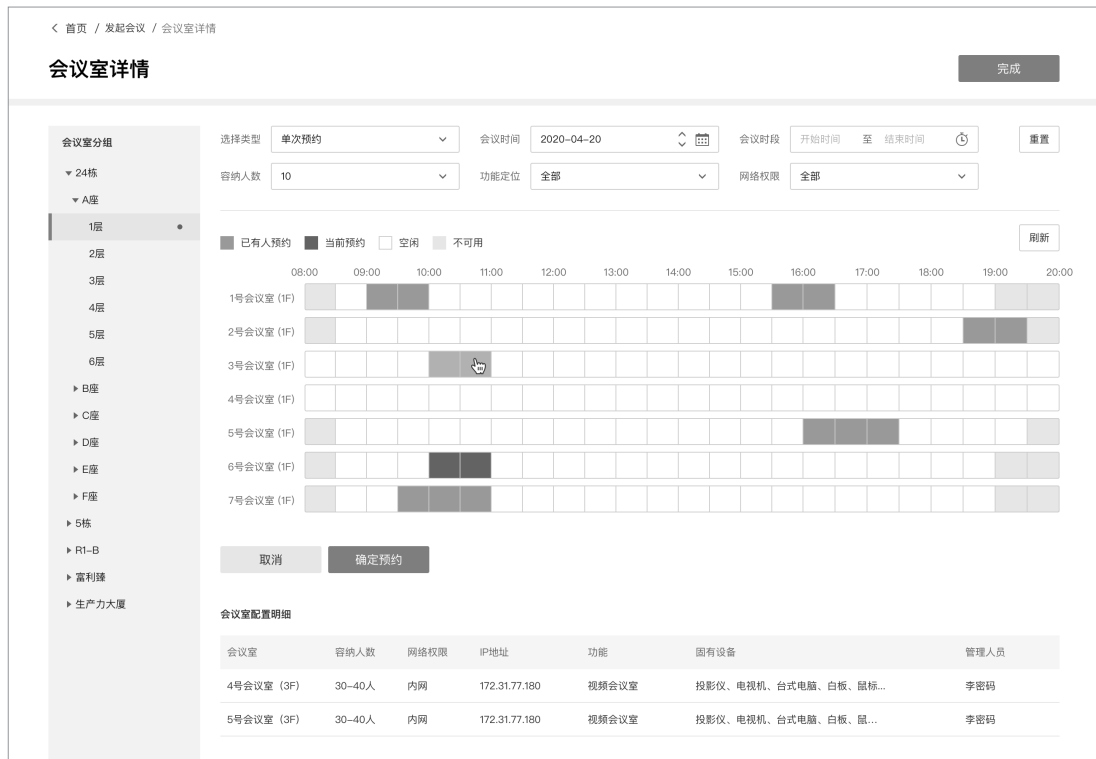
< 首页 / 发起会议 / 会议室详情

会议室详情

完成

会议室分组
▾ 24栋
▾ A座
1层
2层
3层
4层
5层
6层
▸ B座
▸ C座
▸ D座
▸ E座
▸ F座
▸ 5栋
▸ R1-B
▸ 富利臻
▸ 生产力大厦

选择类型 单次预约
会议时间 2020-04-20
会议时段 开始时间 至 结束时间
重置
容纳人数 10
功能定位 全部
网络权限 全部

已有人预约 当前预约 空闲 不可用
刷新

08:00 09:00 10:00 11:00 12:00 13:00 14:00 15:00 16:00 17:00 18:00 19:00 20:00
1号会议室 (1F)
2号会议室 (1F)
3号会议室 (1F)
4号会议室 (1F)
5号会议室 (1F)
6号会议室 (1F)
7号会议室 (1F)

取消
确定预约

会议室配置明细

| 会议室 | 容纳人数 | 网络权限 | IP地址 | 功能 | 固有设备 | 管理人员 |
|---|---|---|---|---|---|---|
| 4号会议室 (3F) | 30-40人 | 内网 | 172.31.77.180 | 视频会议室 | 投影仪、电视机、台式电脑、白板、鼠标... | 李密码 |
| 5号会议室 (3F) | 30-40人 | 内网 | 172.31.77.180 | 视频会议室 | 投影仪、电视机、台式电脑、白板、鼠... | 李密码 |